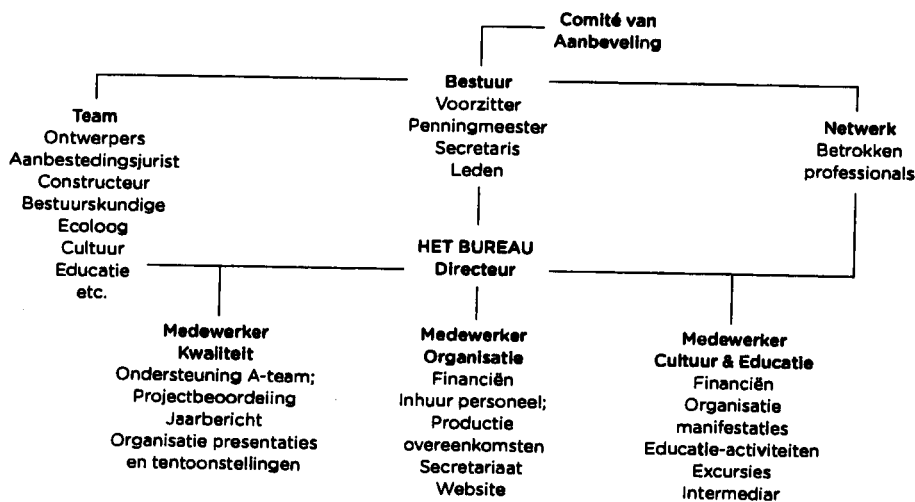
Comité van Aanbeveling

Bestuur
Voorzitter
Penningmeester
Secretaris
Leden

Team
Ontwerpers
Aanbestedingsjurist
Constructeur
Bestuurskundige
Ecoloog
Cultuur
Educatie
etc.

Netwerk
Betrokken professionals

HET BUREAU
Directeur

Medewerker
Kwaliteit
Ondersteuning A-team;
Projectbeoordeling
Jaarbericht
Organisatie presentaties en tentoonstellingen

Medewerker
Organisatie
Financiën
Inhuur personeel;
Productie overeenkomsten
Secretariaat
Website

Medewerker
Cultuur & Educatie
Financiën
Organisatie manifestaties
Educatie-activiteiten
Excursies
Intermediar